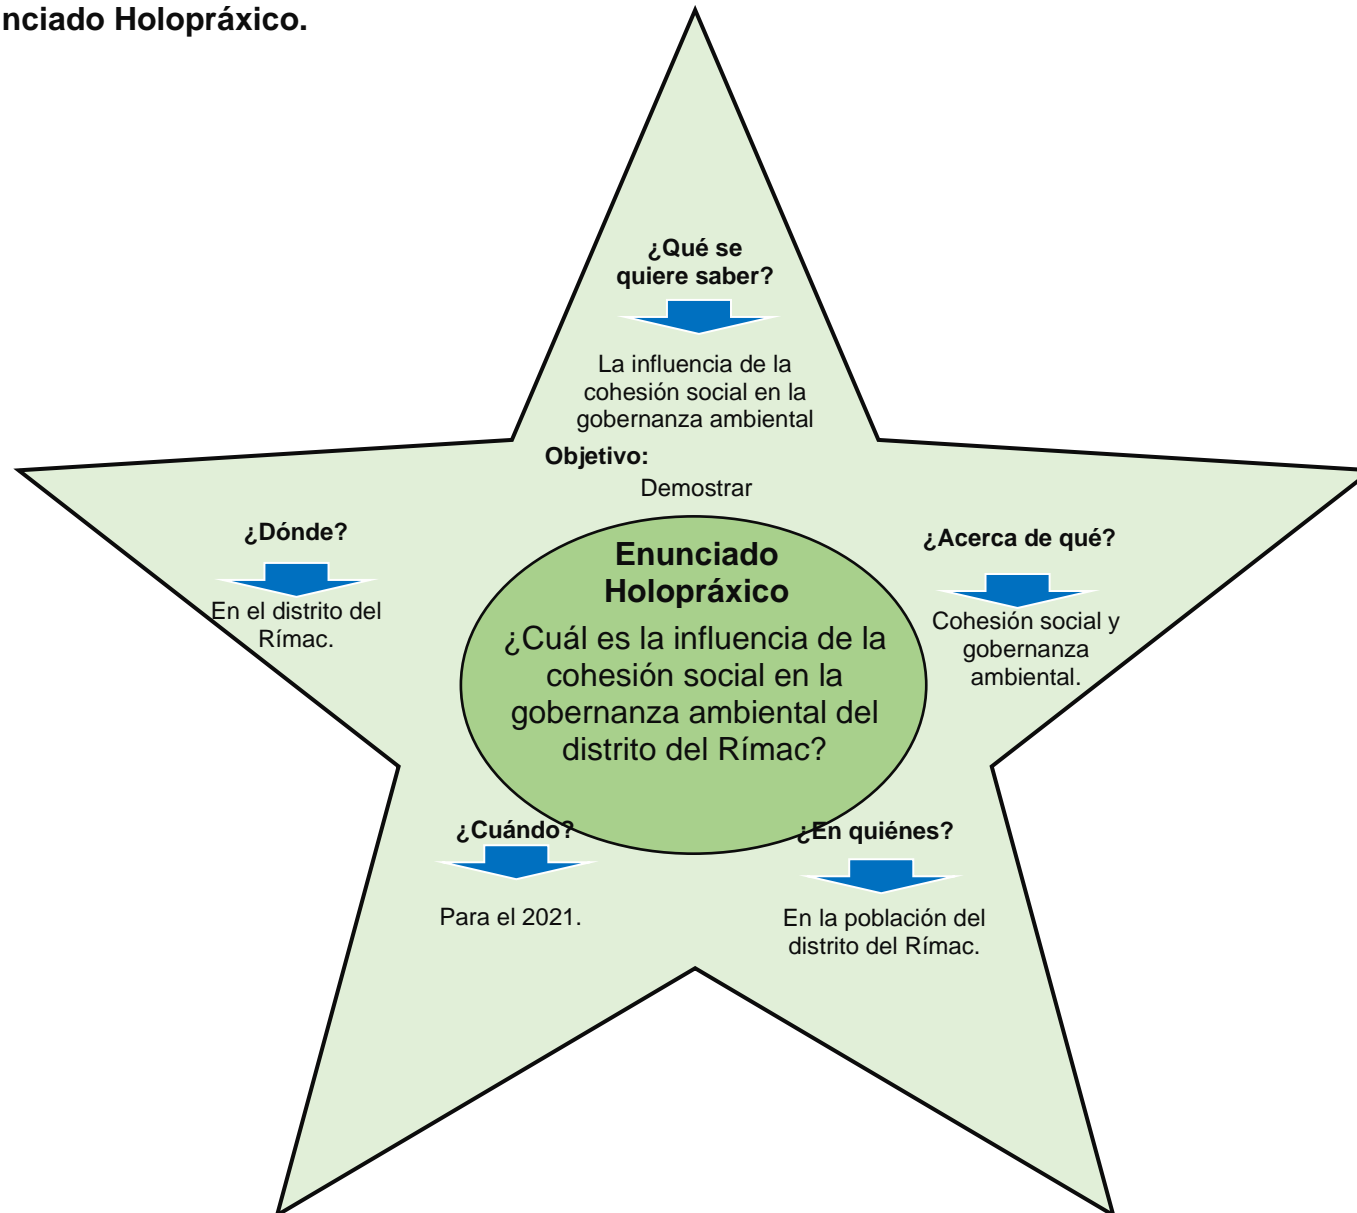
nciado Holopráxico.

¿Qué se quiere saber?

La influencia de la cohesión social en la gobernanza ambiental

Objetivo:

Demostrar

¿Dónde?

En el distrito del Rímac.

Enunciado Holopráxico

¿Cuál es la influencia de la cohesión social en la gobernanza ambiental del distrito del Rímac?

¿Acerca de qué?

Cohesión social y gobernanza ambiental.

¿Cuándo?

Para el 2021.

¿En quiénes?

En la población del distrito del Rímac.